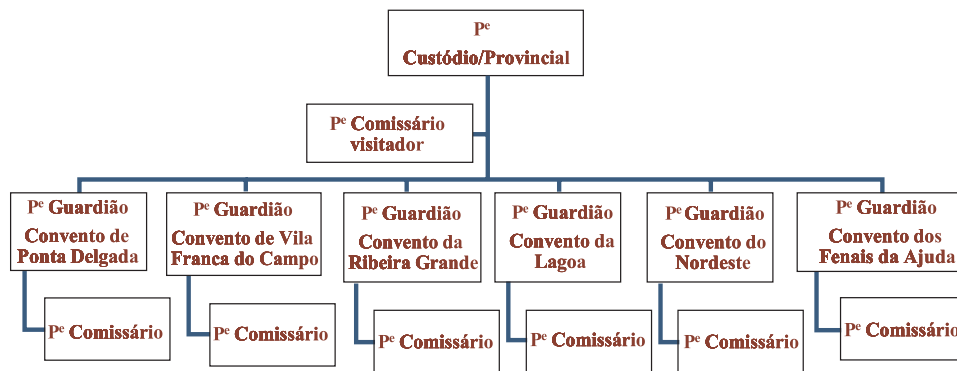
P$^e$
Custódio/Provincial

P$^e$ Comissário visitador

P$^e$ Guardião
Convento de Ponta Delgada

P$^e$ Comissário

P$^e$ Guardião
Convento de Vila Franca do Campo

P$^e$ Comissário

P$^e$ Guardião
Convento da Ribeira Grande

P$^e$ Comissário

P$^e$ Guardião
Convento da Lagoa

P$^e$ Comissário

P$^e$ Guardião
Convento do Nordeste

P$^e$ Comissário

P$^e$ Guardião
Convento dos Fenais da Ajuda

P$^e$ Comissário